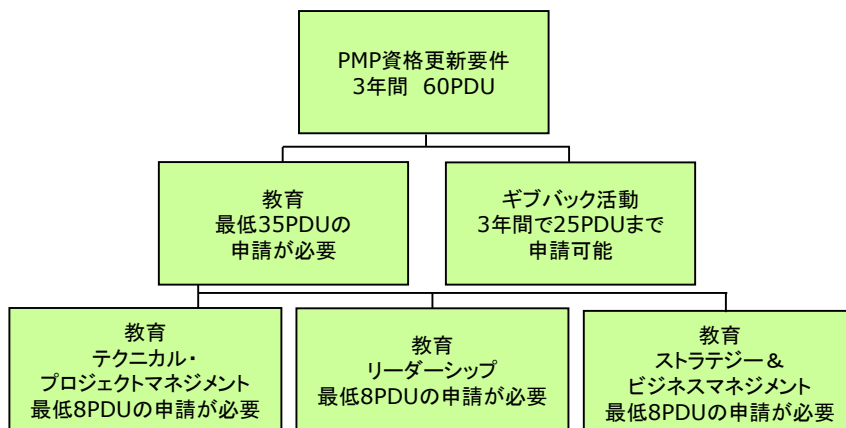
PMP資格更新要件
3年間 60PDU

教育
最低35PDUの
申請が必要

ギブバック活動
3年間で25PDUまで
申請可能

教育
テクニカル・
プロジェクトマネジメント
最低8PDUの申請が必要

教育
リーダーシップ
最低8PDUの申請が必要

教育
ストラテジー＆
ビジネスマネジメント
最低8PDUの申請が必要